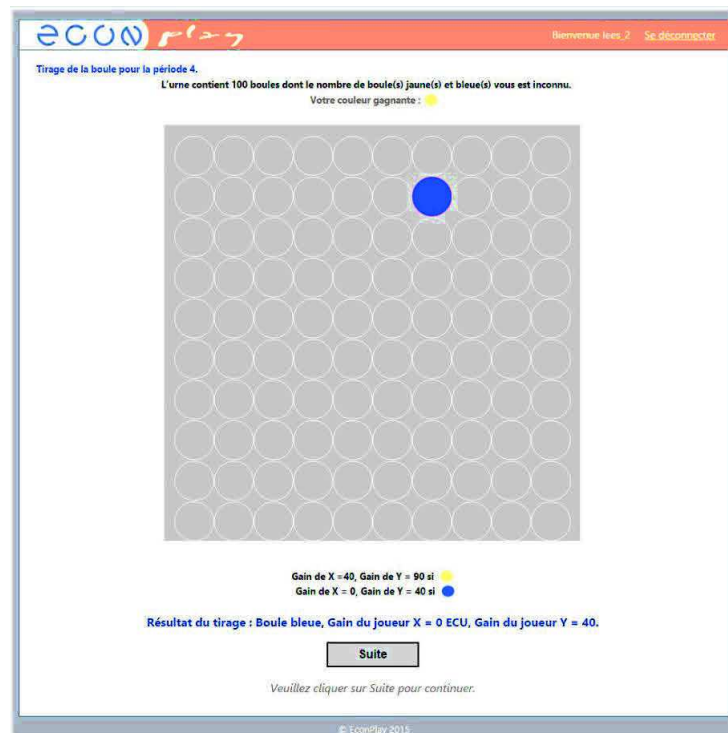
econ play

Bienvenue lees_2 Se déconnecter

Tirage de la boule pour la période 4.

L'urne contient 100 boules dont le nombre de boule(s) jaune(s) et bleue(s) vous est inconnu.

Votre couleur gagnante :

Gain de X =40, Gain de Y = 90 si
Gain de X = 0, Gain de Y = 40 si

Résultat du tirage : Boule bleue, Gain du joueur X = 0 ECU, Gain du joueur Y = 40.

Suite

Veuillez cliquer sur Suite pour continuer.

© EconPlay 2015